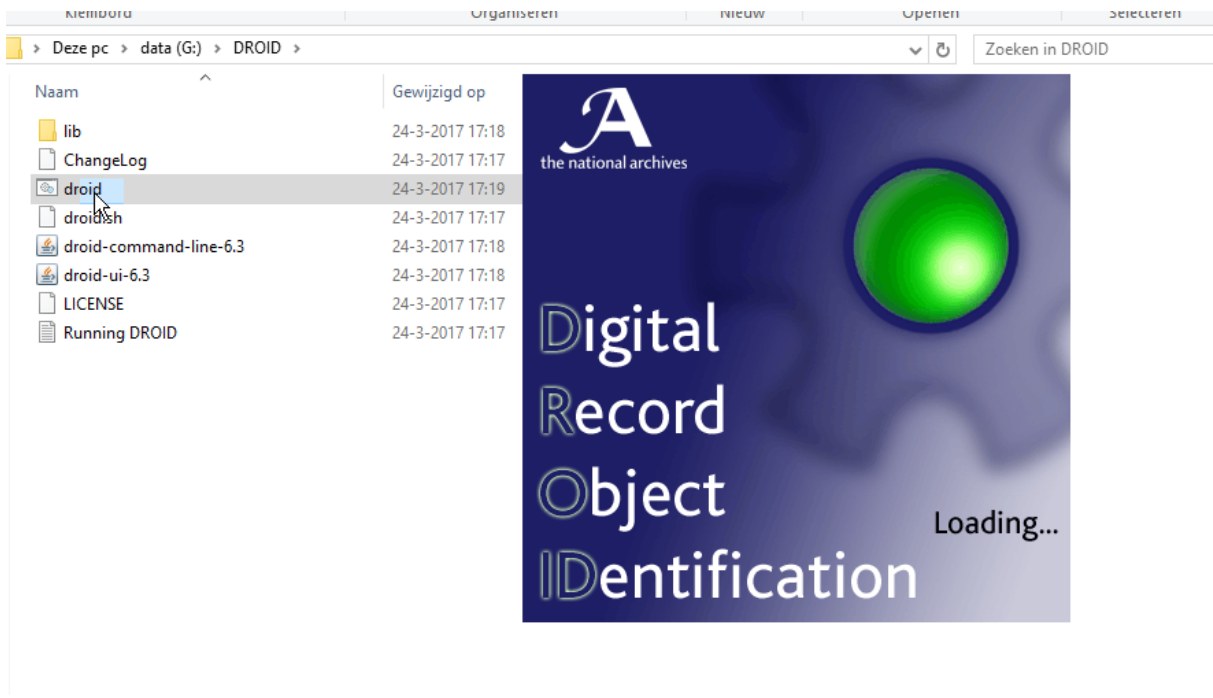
Klembord | Organiseren | Nieuw | Openen | Selecteren

Deze pc > data (G:) > DROID >

Zoeken in DROID

| Naam | Gewijzigd op |
|---|---|
| lib | 24-3-2017 17:18 |
| ChangeLog | 24-3-2017 17:17 |
| droid | 24-3-2017 17:19 |
| droid.sh | 24-3-2017 17:17 |
| droid-command-line-6.3 | 24-3-2017 17:18 |
| droid-ui-6.3 | 24-3-2017 17:18 |
| LICENSE | 24-3-2017 17:17 |
| Running DROID | 24-3-2017 17:17 |

the national archives

Digital
Record
Object
IDentification

Loading...